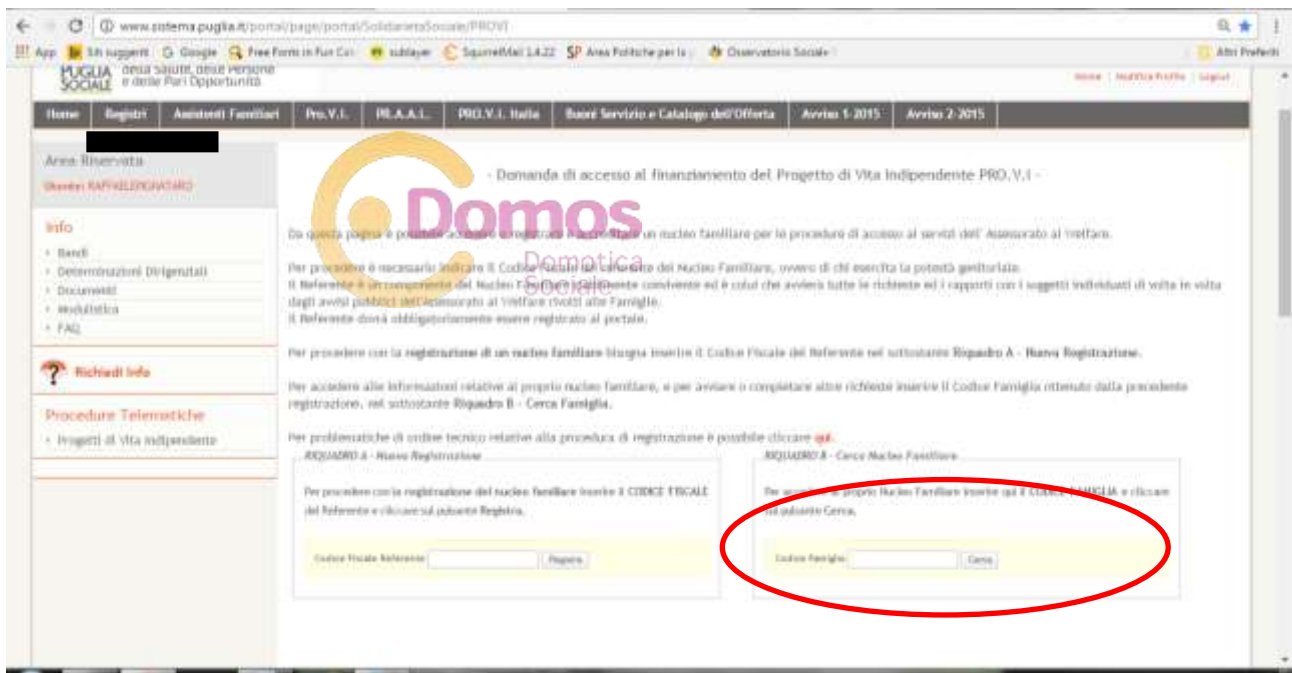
www.sistema.puglia.it/portal/page/portal/SolidarietaSociale/PROVI

App | Siti suggeriti | Google | Free Forms in Fun Co | sublayer | SquirrelMail 1.4.22 | Area Politiche per la | Osservatorio Sociale | Altri Preferiti

PUGLIA SOCIALE della Salute, delle Persone e delle Pari Opportunità

Home | Modifica Profilo | Logout

Home | Registri | Assistenti Familiari | Pro.V.I. | PR.A.A.L. | PRO.V.I. Italia | Buoni Servizio e Catalogo dell'Offerta | Avviso 1-2015 | Avviso 2-2015

Area Riservata
Utente: RAFFAELEDIGNATARO

Info
• Bandi
• Determinazioni Dirigenziali
• Documenti
• Modulistica
• FAQ

Richiedi Info

Procedure Telematiche
• Progetti di Vita Indipendente

- Domanda di accesso al finanziamento del Progetto di Vita Indipendente PRO.V.I -

Domos Domotica

Da questa pagina è possibile accedere o registrare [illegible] un nucleo familiare per le procedure di accesso ai servizi dell' Assessorato al Welfare.

Per procedere è necessario indicare il Codice Fiscale del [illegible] del Nucleo Familiare, ovvero di chi esercita la potestà genitoriale.
Il Referente è un componente del Nucleo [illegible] convivente ed è colui che avvierà tutte le richieste ed i rapporti con i soggetti individuati di volta in volta dagli avvisi pubblici dell'Assessorato al Welfare rivolti alle Famiglie.
Il Referente dovrà obbligatoriamente essere registrato al portale.

Per procedere con la registrazione di un nucleo familiare bisogna inserire il Codice Fiscale del Referente nel sottostante Riquadro A - Nuova Registrazione.

Per accedere alle informazioni relative al proprio nucleo familiare, e per avviare o completare altre richieste inserire il Codice Famiglia ottenuto dalla precedente registrazione, nel sottostante Riquadro B - Cerca Famiglia.

Per problematiche di ordine tecnico relative alla procedura di registrazione è possibile cliccare qui.

RIQUADRO A - Nuova Registrazione
Per procedere con la registrazione del nucleo familiare inserire il CODICE FISCALE del Referente e cliccare sul pulsante Registra.
Codice Fiscale Referente | Registra

RIQUADRO B - Cerca Nucleo Familiare
Per accedere al proprio Nucleo Familiare inserire qui il CODICE FAMIGLIA e cliccare sul pulsante Cerca.
Codice Famiglia | Cerca